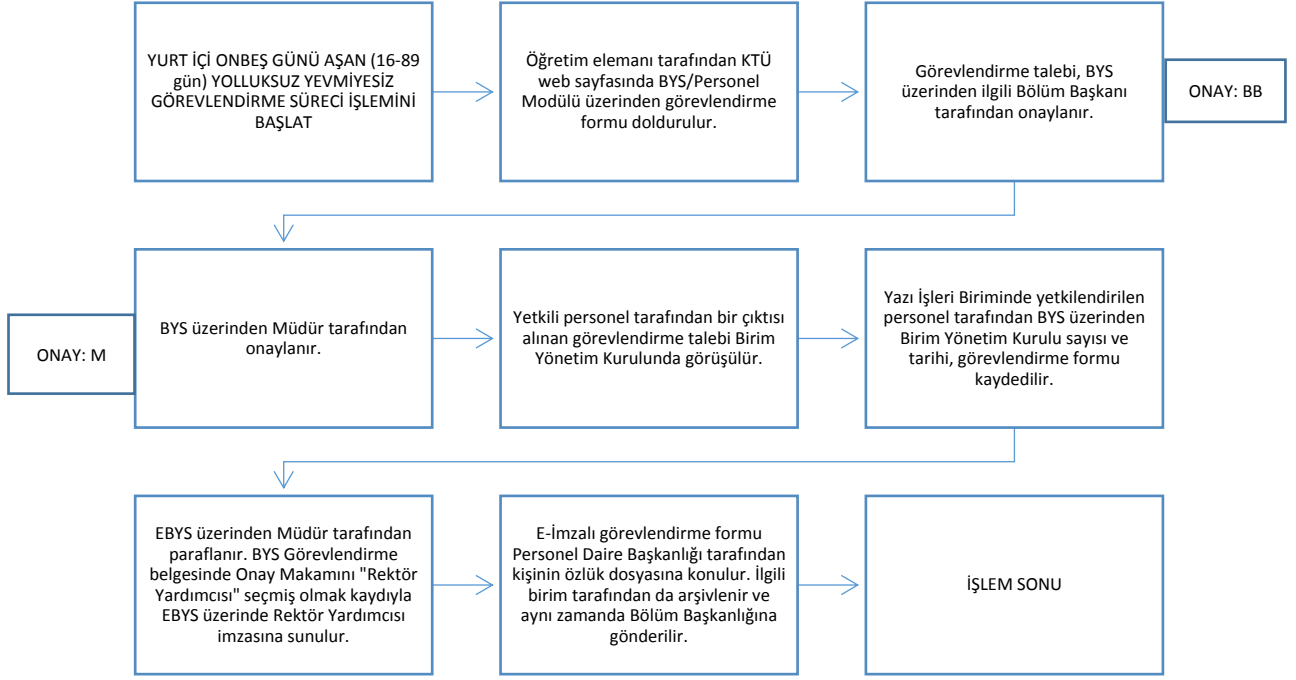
YURT İÇİ ONBEŞ GÜNÜ AŞAN (16-89 gün) YOLLUKSUZ YEVMİYESİZ GÖREVLENDİRME SÜRECİ İŞLEMİNİ BAŞLAT

Öğretim elemanı tarafından KTÜ web sayfasında BYS/Personel Modülü üzerinden görevlendirme formu doldurulur.

Görevlendirme talebi, BYS üzerinden ilgili Bölüm Başkanı tarafından onaylanır.

ONAY: BB

ONAY: M

BYS üzerinden Müdür tarafından onaylanır.

Yetkili personel tarafından bir çıktısı alınan görevlendirme talebi Birim Yönetim Kurulunda görüşülür.

Yazı İşleri Biriminde yetkilendirilen personel tarafından BYS üzerinden Birim Yönetim Kurulu sayısı ve tarihi, görevlendirme formu kaydedilir.

EBYS üzerinden Müdür tarafından paraflanır. BYS Görevlendirme belgesinde Onay Makamını "Rektör Yardımcısı" seçmiş olmak kaydıyla EBYS üzerinde Rektör Yardımcısı imzasına sunulur.

E-İmzalı görevlendirme formu Personel Daire Başkanlığı tarafından kişinin özlük dosyasına konulur. İlgili birim tarafından da arşivlenir ve aynı zamanda Bölüm Başkanlığına gönderilir.

İŞLEM SONU